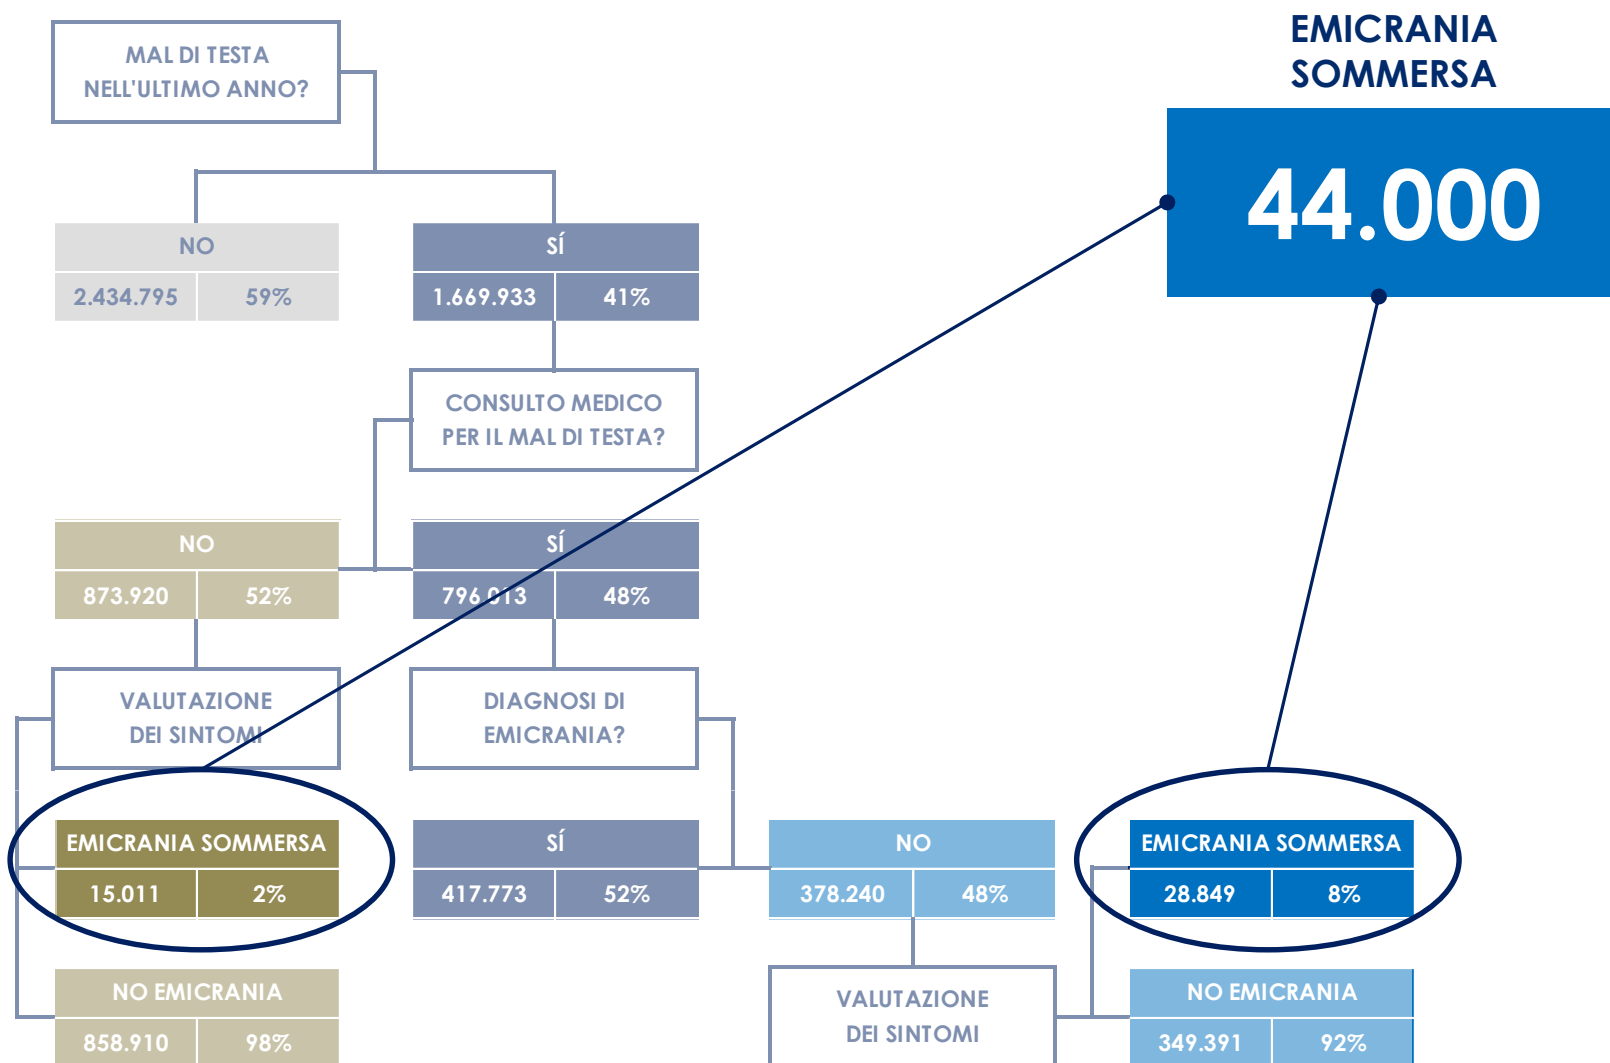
EMICRANIA SOMMERSA

44.000

MAL DI TESTA NELL'ULTIMO ANNO?

NO
2.434.795 59%

SÍ
1.669.933 41%

CONSULTO MEDICO PER IL MAL DI TESTA?

NO
873.920 52%

SÍ
796.013 48%

VALUTAZIONE DEI SINTOMI

DIAGNOSI DI EMICRANIA?

EMICRANIA SOMMERSA
15.011 2%

SÍ
417.773 52%

NO
378.240 48%

EMICRANIA SOMMERSA
28.849 8%

NO EMICRANIA
858.910 98%

VALUTAZIONE DEI SINTOMI

NO EMICRANIA
349.391 92%